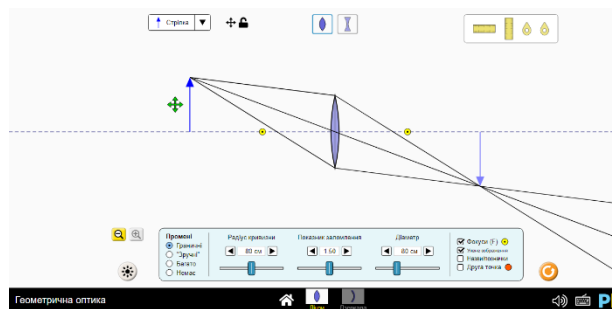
Стрілка

Промені
Граничні
"Зручні"
Багато
Немає

Радіус кривизни
80 см

Показник заломлення
1.50

Діаметр
80 см

Фокуси (F)
Уявне зображення
Намітки/позначки
Друга точка

Геометрична оптика
Лінза
Дзеркало